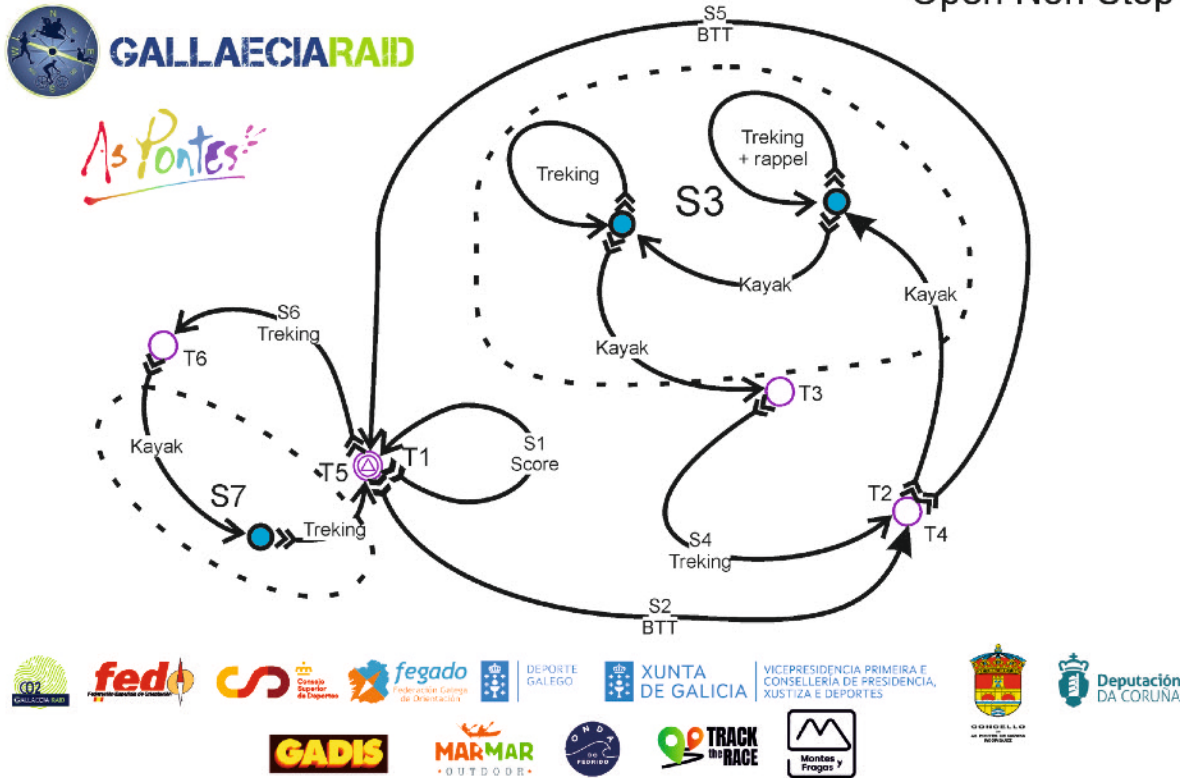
Open Non Stop

GALLAECIARAID

As Pontes

S5
BTT

Treking

Treking
+ rappel

S3

Kayak

Kayak

S6
Treking

T6

Kayak

T3

Kayak

S1
Score

T5

T1

S7

Treking

T2

T4

S4
Treking

S2
BTT

CO2
GALLAECIA RAID

fedo
Federación Española de Orientación

Consejo Superior de Deportes

fegado
Federación Galega de Orientación

DEPORTE GALEGO

XUNTA DE GALICIA

VICEPRESIDENCIA PRIMEIRA E CONSELLERÍA DE PRESIDENCIA, XUSTIZA E DEPORTES

CONCELLO

Deputación DA CORUÑA

GADIS

MARMAR OUTDOOR

ONDA DE PEDRIDO

TRACK the RACE

Montes y Fragas